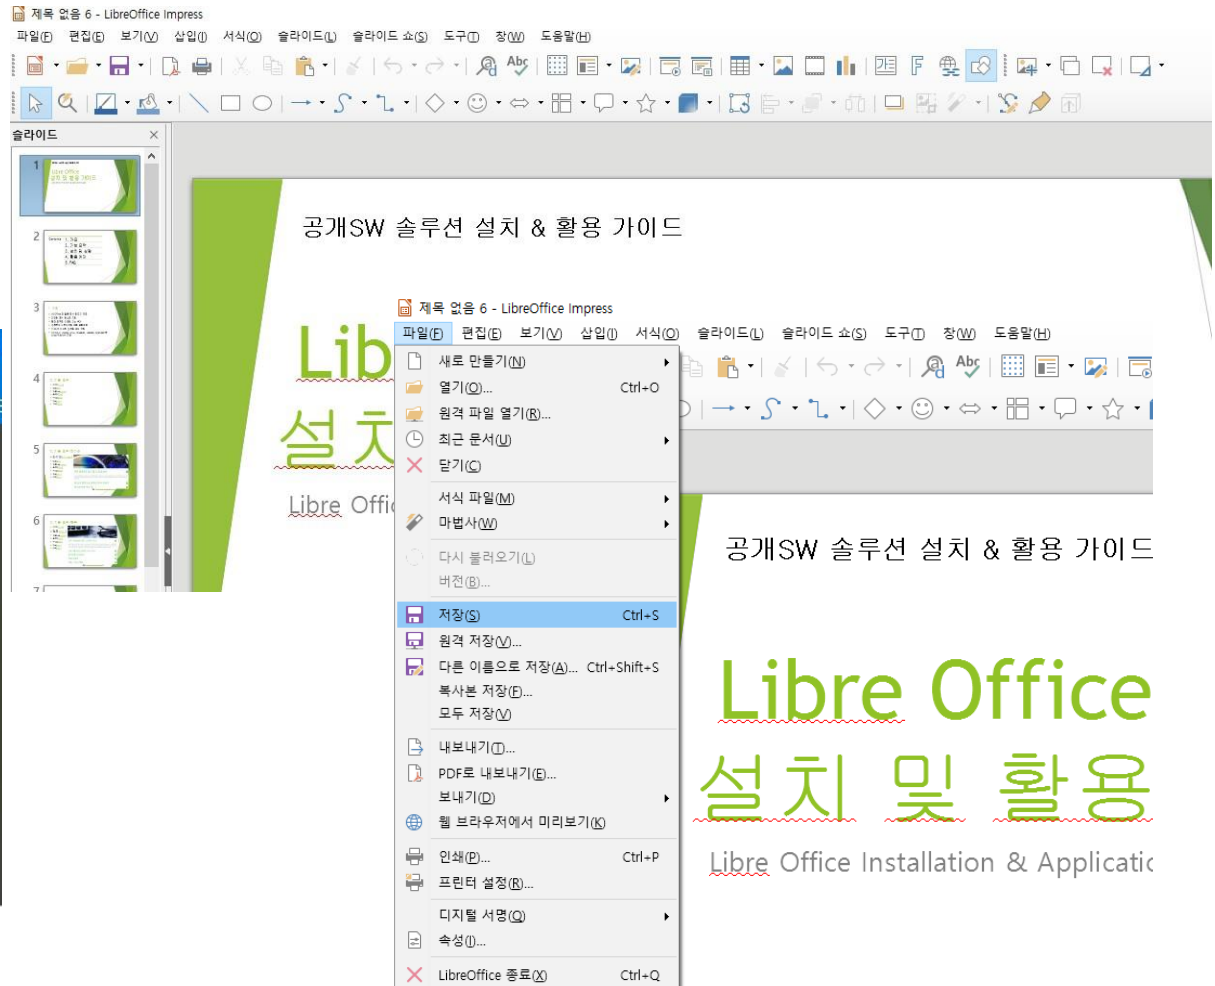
제목 없음 6 - LibreOffice Impress
파일(F) 편집(E) 보기(V) 삽입(I) 서식(O) 슬라이드(L) 슬라이드 쇼(S) 도구(T) 창(W) 도움말(H)

슬라이드

1
2
3
4
5
6
7

공개SW 솔루션 설치 & 활용 가이드

Lib
설치
Libre Offic

제목 없음 6 - LibreOffice Impress
파일(F) 편집(E) 보기(V) 삽입(I) 서식(O) 슬라이드(L) 슬라이드 쇼(S) 도구(T) 창(W) 도움말(H)

새로 만들기(N)
열기(O)... Ctrl+O
원격 파일 열기(R)...
최근 문서(U)
닫기(C)
서식 파일(M)
마법사(W)
다시 불러오기(L)
버전(B)...
저장(S) Ctrl+S
원격 저장(V)...
다른 이름으로 저장(A)... Ctrl+Shift+S
복사본 저장(F)...
모두 저장(V)
내보내기(T)...
PDF로 내보내기(E)...
보내기(D)
웹 브라우저에서 미리보기(K)
인쇄(P)... Ctrl+P
프린터 설정(R)...
디지털 서명(Q)
속성(I)...
LibreOffice 종료(X) Ctrl+Q

공개SW 솔루션 설치 & 활용 가이드

Libre Office
설치 및 활용
Libre Office Installation & Applicatio